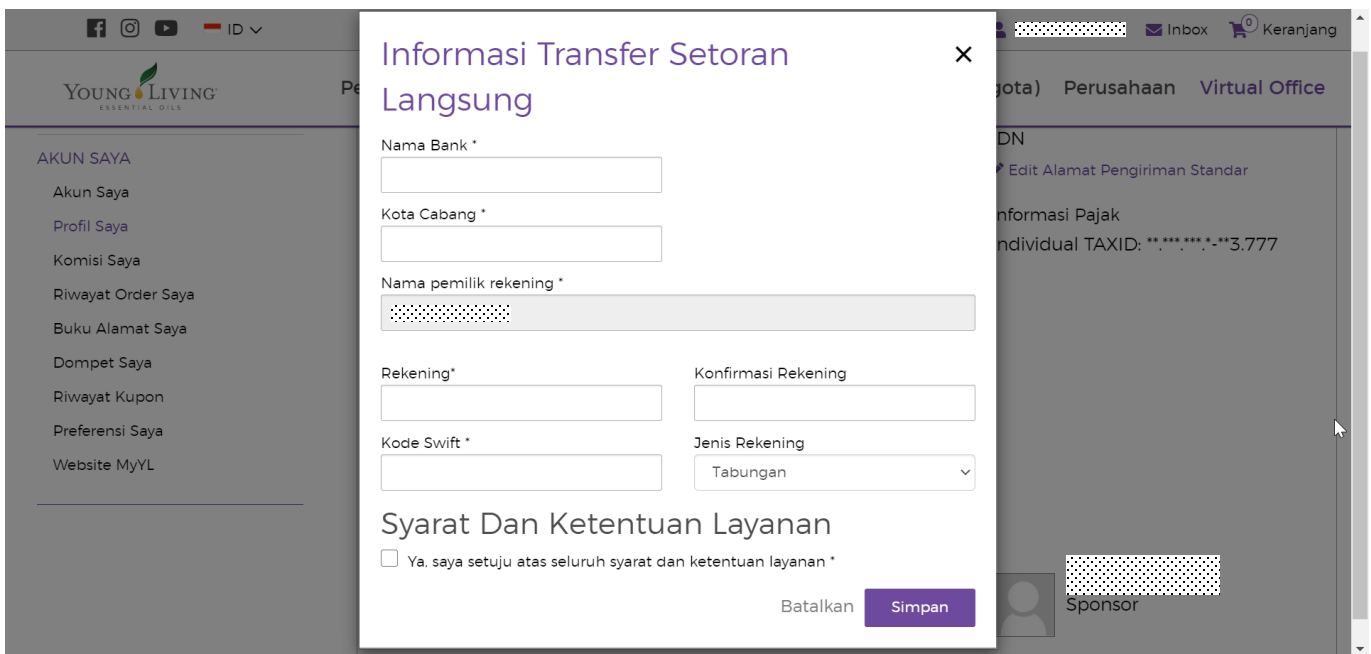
ID

Inbox 0 Keranjang

YOUNG LIVING ESSENTIAL OILS

Pe

gota) Perusahaan Virtual Office

AKUN SAYA
Akun Saya
Profil Saya
Komisi Saya
Riwayat Order Saya
Buku Alamat Saya
Dompet Saya
Riwayat Kupon
Preferensi Saya
Website MyYL

DN
Edit Alamat Pengiriman Standar

nformasi Pajak
ndividual TAXID: **.***.***.*-**3.777

Sponsor

Informasi Transfer Setoran Langsung

×

Nama Bank *

Kota Cabang *

Nama pemilik rekening *

Rekening*

Konfirmasi Rekening

Kode Swift *

Jenis Rekening
Tabungan

Syarat Dan Ketentuan Layanan

Ya, saya setuju atas seluruh syarat dan ketentuan layanan *

Batalkan Simpan